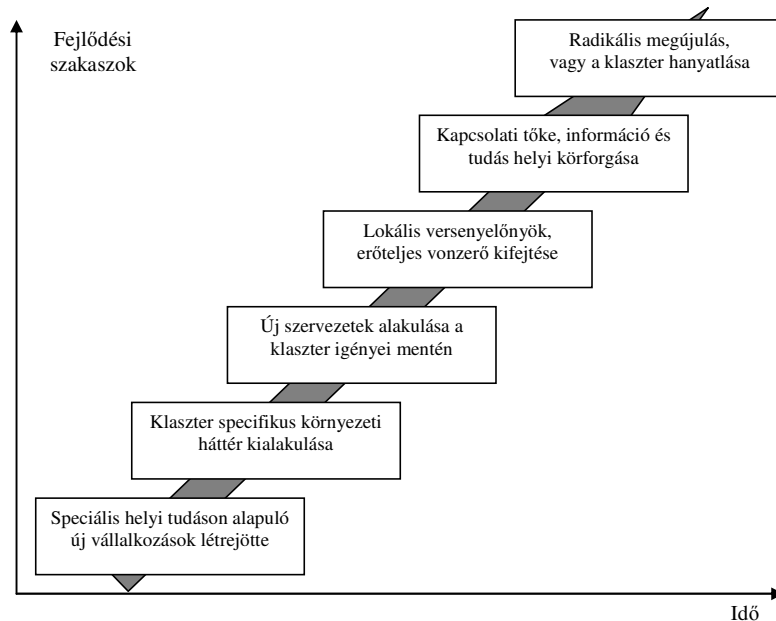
Fejlődési szakaszok

Radikális megújulás, vagy a klaszter hanyatlása

Kapcsolati tőke, információ és tudás helyi körforgása

Lokális versenyelőnyök, erőteljes vonzerő kifejtése

Új szervezetek alakulása a klaszter igényei mentén

Klaszter specifikus környezeti háttér kialakulása

Speciális helyi tudáson alapuló új vállalkozások létrejötte

Idő